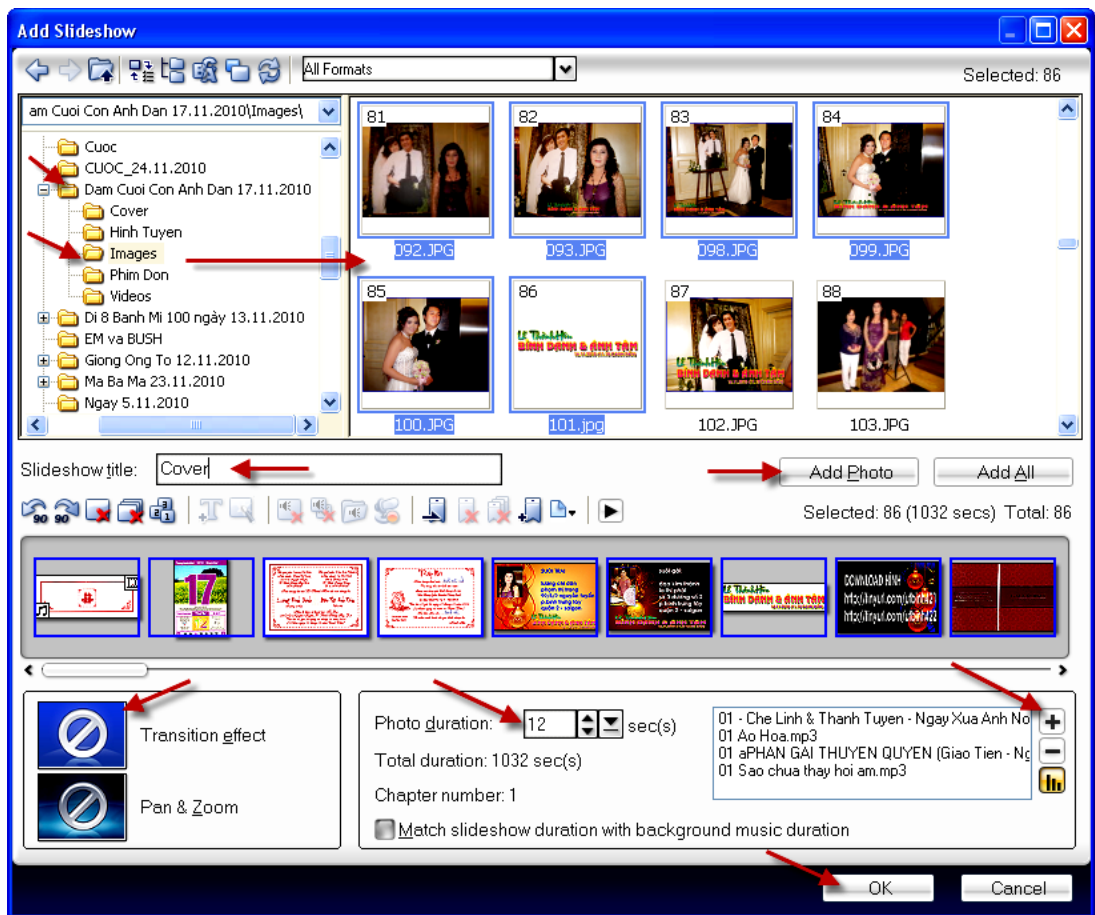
Add Slideshow

All Formats

Selected: 86

am Cuoi Con Anh Dan 17.11.2010\Images\

Cuoc
CUOC_24.11.2010
Dam Cuoi Con Anh Dan 17.11.2010
Cover
Hinh Tuyen
Images
Phim Don
Videos
Di 8 Banh Mi 100 ngày 13.11.2010
EM va BUSH
Giong Ong To 12.11.2010
Ma Ba Ma 23.11.2010
Ngay 5.11.2010

81
092.JPG
82
093.JPG
83
098.JPG
84
099.JPG
85
100.JPG
86
101.jpg
87
102.JPG
88
103.JPG

Slideshow title: Cover

Add Photo
Add All

Selected: 86 (1032 secs) Total: 86

Transition effect

Pan & Zoom

Photo duration: 12 sec(s)

Total duration: 1032 sec(s)

Chapter number: 1

Match slideshow duration with background music duration

01 - Che Linh & Thanh Tuyen - Ngay Xua Anh No
01 Ao Hoa.mp3
01 aPHAN GAI THUYEN QUYEN (Giao Tien - Ng
01 Sao chua thay hoi am.mp3

OK
Cancel